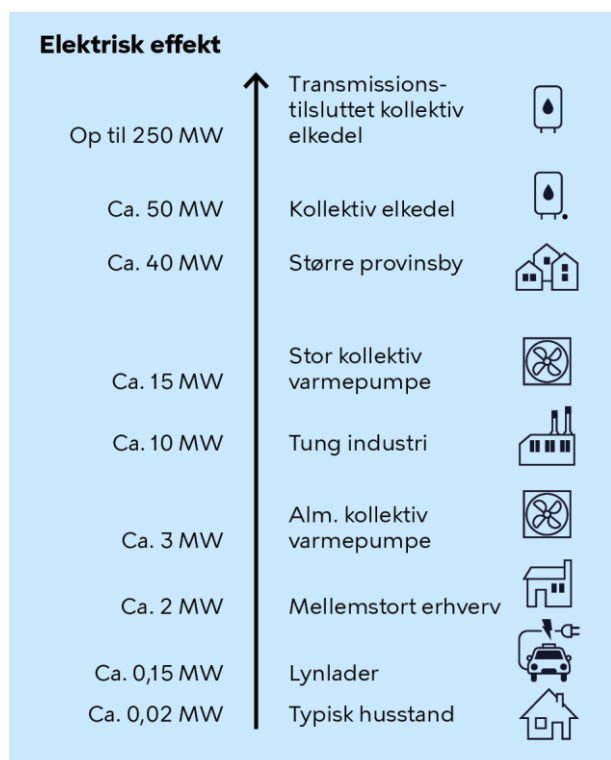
Elektrisk effekt

Op til 250 MW — Transmissionstilsluttet kollektiv elkedel

Ca. 50 MW — Kollektiv elkedel

Ca. 40 MW — Større provinsby

Ca. 15 MW — Stor kollektiv varmepumpe

Ca. 10 MW — Tung industri

Ca. 3 MW — Alm. kollektiv varmepumpe

Ca. 2 MW — Mellemstort erhverv

Ca. 0,15 MW — Lynlader

Ca. 0,02 MW — Typisk husstand